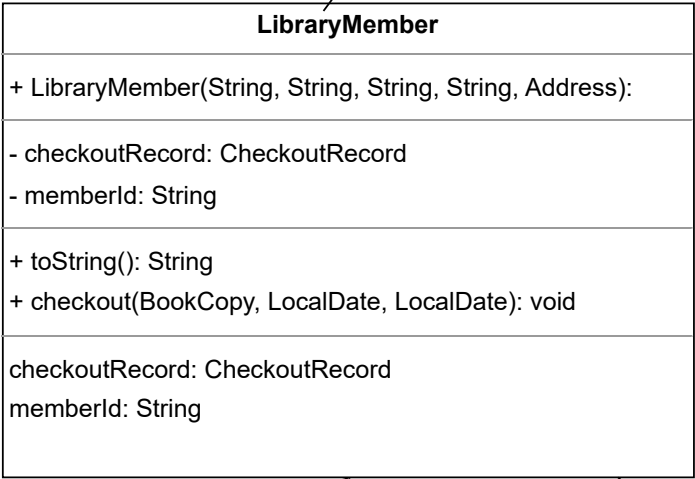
LibraryMember

+ LibraryMember(String, String, String, String, Address):

- checkoutRecord: CheckoutRecord
- memberId: String

+ toString(): String
+ checkout(BookCopy, LocalDate, LocalDate): void

checkoutRecord: CheckoutRecord
memberId: String